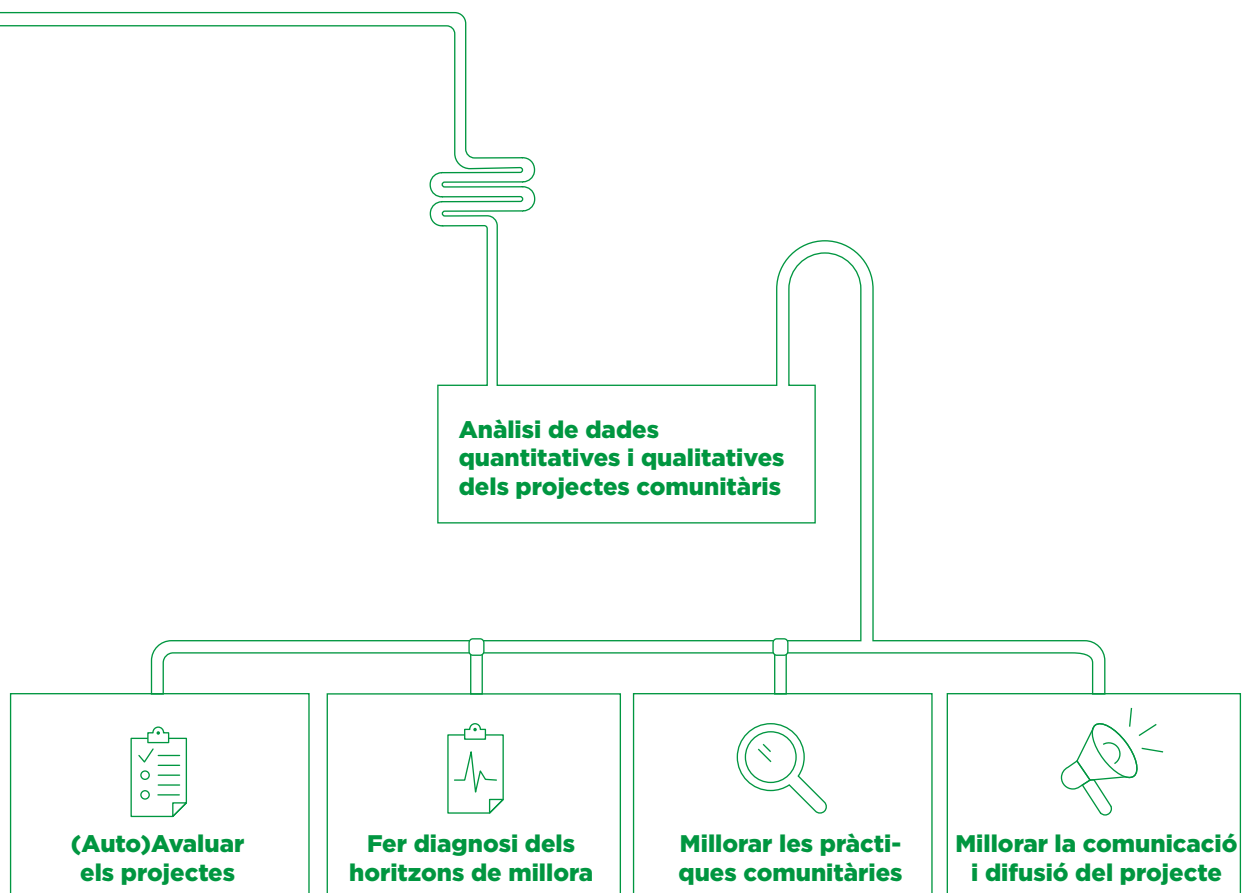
Anàlisi de dades quantitatives i qualitatives dels projectes comunitàris

(Auto)Avaluar els projectes

Fer diagnosi dels horitzons de millora

Millorar les pràctiques comunitàries

Millorar la comunicació i difusió del projecte